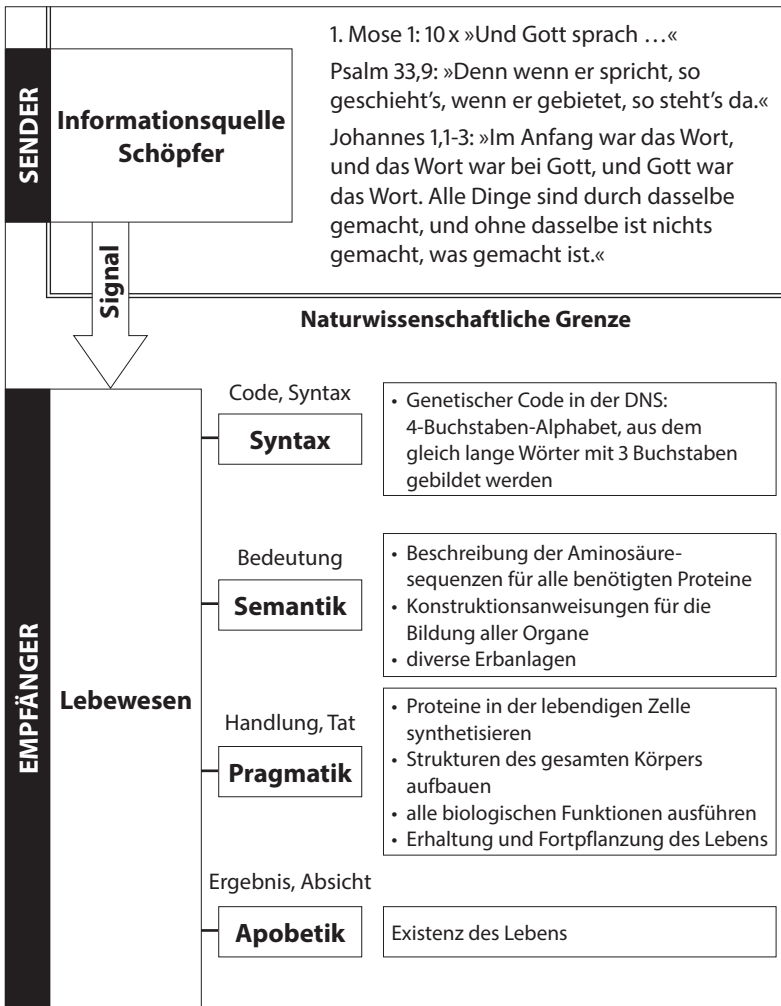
SENDER

Informationsquelle Schöpfer

1. Mose 1: 10 x »Und Gott sprach …«

Psalm 33,9: »Denn wenn er spricht, so geschieht's, wenn er gebietet, so steht's da.«

Johannes 1,1-3: »Im Anfang war das Wort, und das Wort war bei Gott, und Gott war das Wort. Alle Dinge sind durch dasselbe gemacht, und ohne dasselbe ist nichts gemacht, was gemacht ist.«

Signal

Naturwissenschaftliche Grenze

EMPFÄNGER

Lebewesen

Code, Syntax

Syntax

• Genetischer Code in der DNS: 4-Buchstaben-Alphabet, aus dem gleich lange Wörter mit 3 Buchstaben gebildet werden

Bedeutung

Semantik

• Beschreibung der Aminosäuresequenzen für alle benötigten Proteine
• Konstruktionsanweisungen für die Bildung aller Organe
• diverse Erbanlagen

Handlung, Tat

Pragmatik

• Proteine in der lebendigen Zelle synthetisieren
• Strukturen des gesamten Körpers aufbauen
• alle biologischen Funktionen ausführen
• Erhaltung und Fortpflanzung des Lebens

Ergebnis, Absicht

Apobetik

Existenz des Lebens